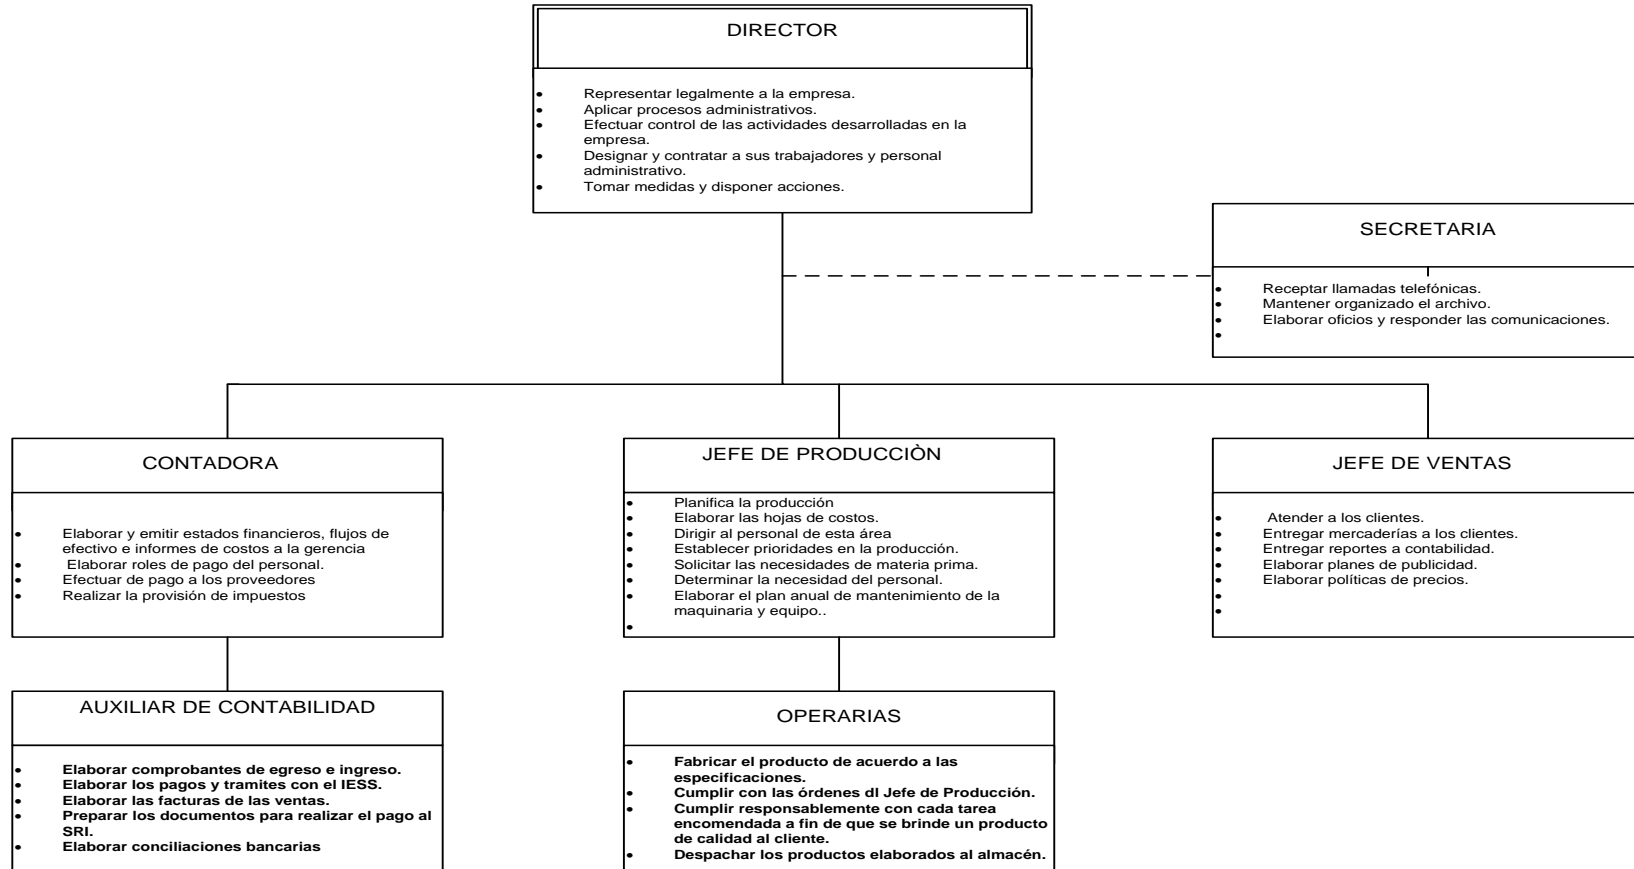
DIRECTOR

- Representar legalmente a la empresa.
- Aplicar procesos administrativos.
- Efectuar control de las actividades desarrolladas en la empresa.
- Designar y contratar a sus trabajadores y personal administrativo.
- Tomar medidas y disponer acciones.

SECRETARIA

- Receptar llamadas telefónicas.
- Mantener organizado el archivo.
- Elaborar oficios y responder las comunicaciones.
-

CONTADORA

- Elaborar y emitir estados financieros, flujos de efectivo e informes de costos a la gerencia
- Elaborar roles de pago del personal.
- Efectuar de pago a los proveedores
- Realizar la provisión de impuestos

JEFE DE PRODUCCIÒN

- Planifica la producción
- Elaborar las hojas de costos.
- Dirigir al personal de esta área
- Establecer prioridades en la producción.
- Solicitar las necesidades de materia prima.
- Determinar la necesidad del personal.
- Elaborar el plan anual de mantenimiento de la maquinaria y equipo..
-

JEFE DE VENTAS

- Atender a los clientes.
- Entregar mercaderías a los clientes.
- Entregar reportes a contabilidad.
- Elaborar planes de publicidad.
- Elaborar políticas de precios.
-
-

AUXILIAR DE CONTABILIDAD

- Elaborar comprobantes de egreso e ingreso.
- Elaborar los pagos y tramites con el IESS.
- Elaborar las facturas de las ventas.
- Preparar los documentos para realizar el pago al SRI.
- Elaborar conciliaciones bancarias

OPERARIAS

- Fabricar el producto de acuerdo a las especificaciones.
- Cumplir con las órdenes dl Jefe de Producción.
- Cumplir responsablemente con cada tarea encomendada a fin de que se brinde un producto de calidad al cliente.
- Despachar los productos elaborados al almacén.